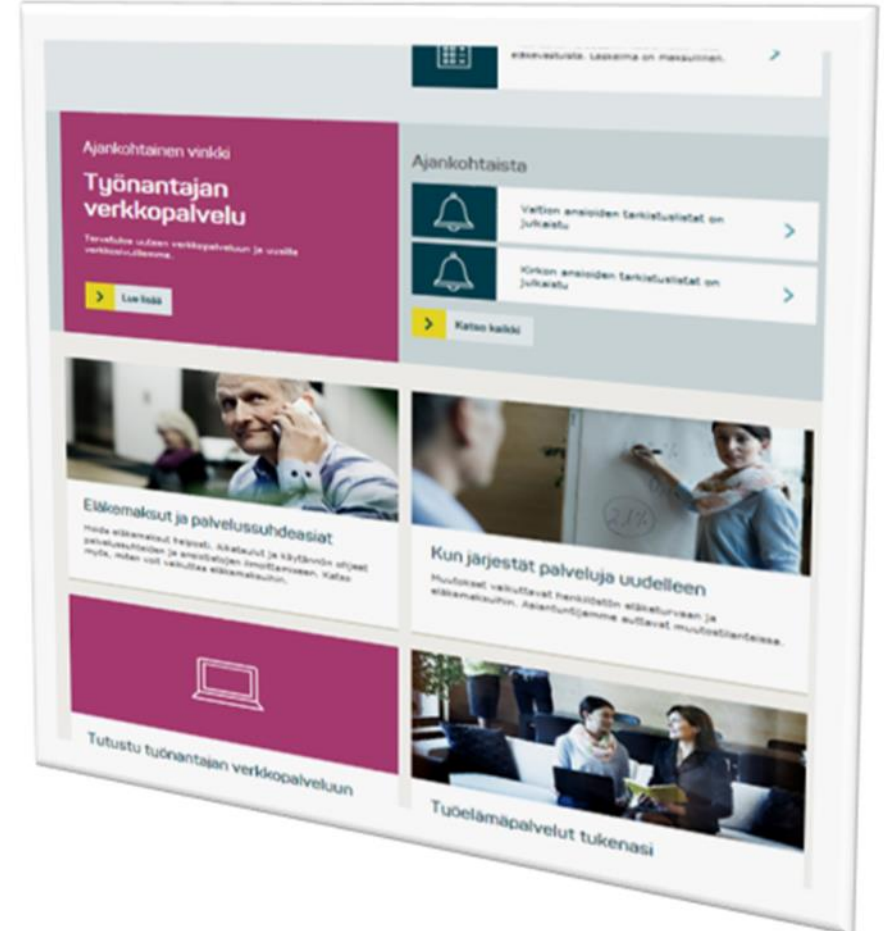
eläkevastuista. Laskelma on maksullinen.

Ajankohtainen vinkki

Työnantajan verkkopalvelu

Tervetuloa uuteen verkkopalveluun ja uusille verkkosivuillemme.

Lue lisää

Ajankohtaista

Valtion ansioiden tarkistuslistat on julkaistu

Kirkon ansioiden tarkistuslistat on julkaistu

Katso kaikki

Eläkemaksut ja palvelussuhdeasiat

Hoida eläkemaksut helposti. Aikataulut ja käytännön ohjeet palvelussuhteiden ja ansiotietojen ilmoittamiseen. Katso myös, miten voit vaikuttaa eläkemaksuihin.

Kun järjestät palveluja uudelleen

Muutokset vaikuttavat henkilöstön eläketurvaan ja eläkemaksuihin. Asiantuntijamme auttavat muutostilanteissa.

Tutustu tuönantajan verkkopalveluun

Tuöelämäpalvelut tukenasi